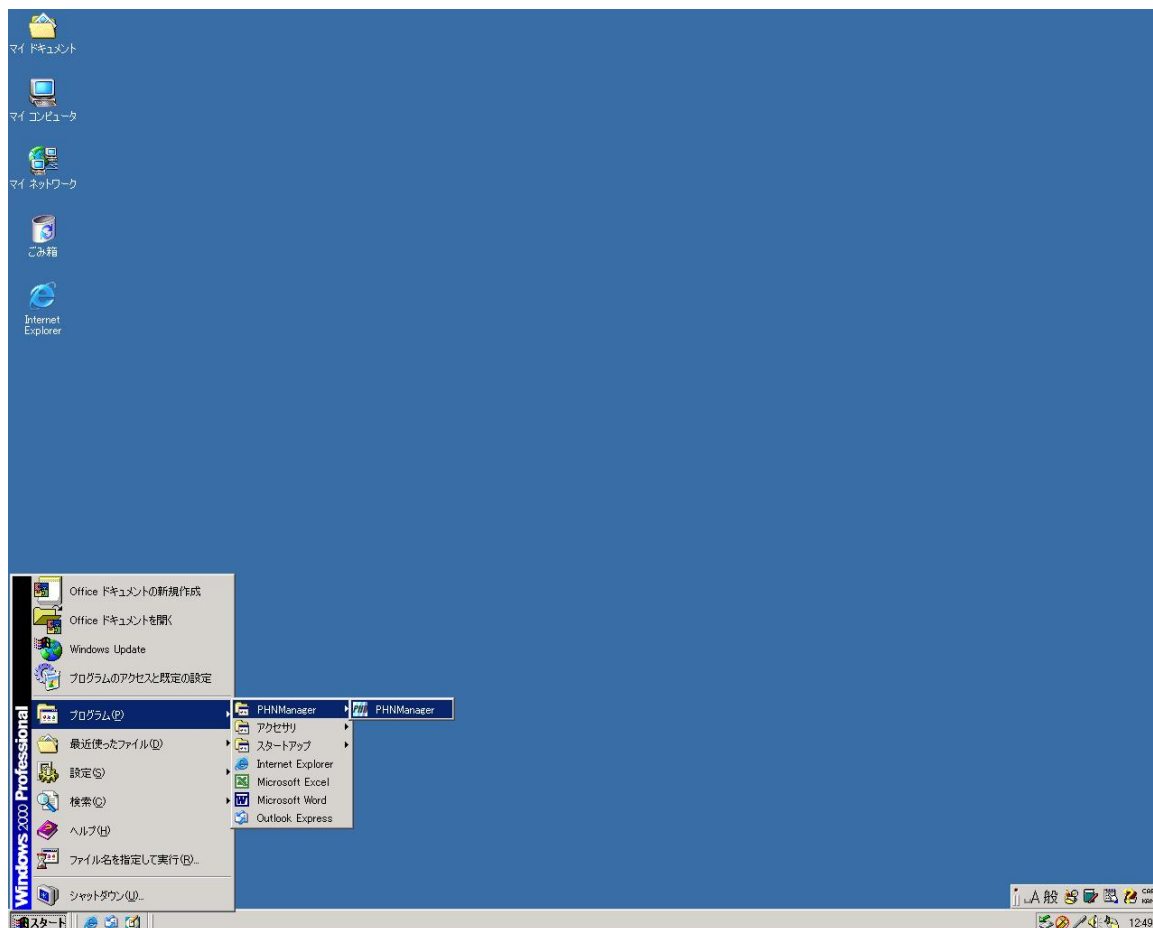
マイ ドキュメント

マイ コンピュータ

マイ ネットワーク

ごみ箱

Internet Explorer

Windows 2000 Professional

Office ドキュメントの新規作成
Office ドキュメントを開く
Windows Update
プログラムのアクセスと既定の設定
プログラム(P)
最近使ったファイル(D)
設定(S)
検索(C)
ヘルプ(H)
ファイル名を指定して実行(R)...
シャットダウン(U)...

PHNManager
アクセサリ
スタートアップ
Internet Explorer
Microsoft Excel
Microsoft Word
Outlook Express

PHNManager

スタート

A 般

12:49